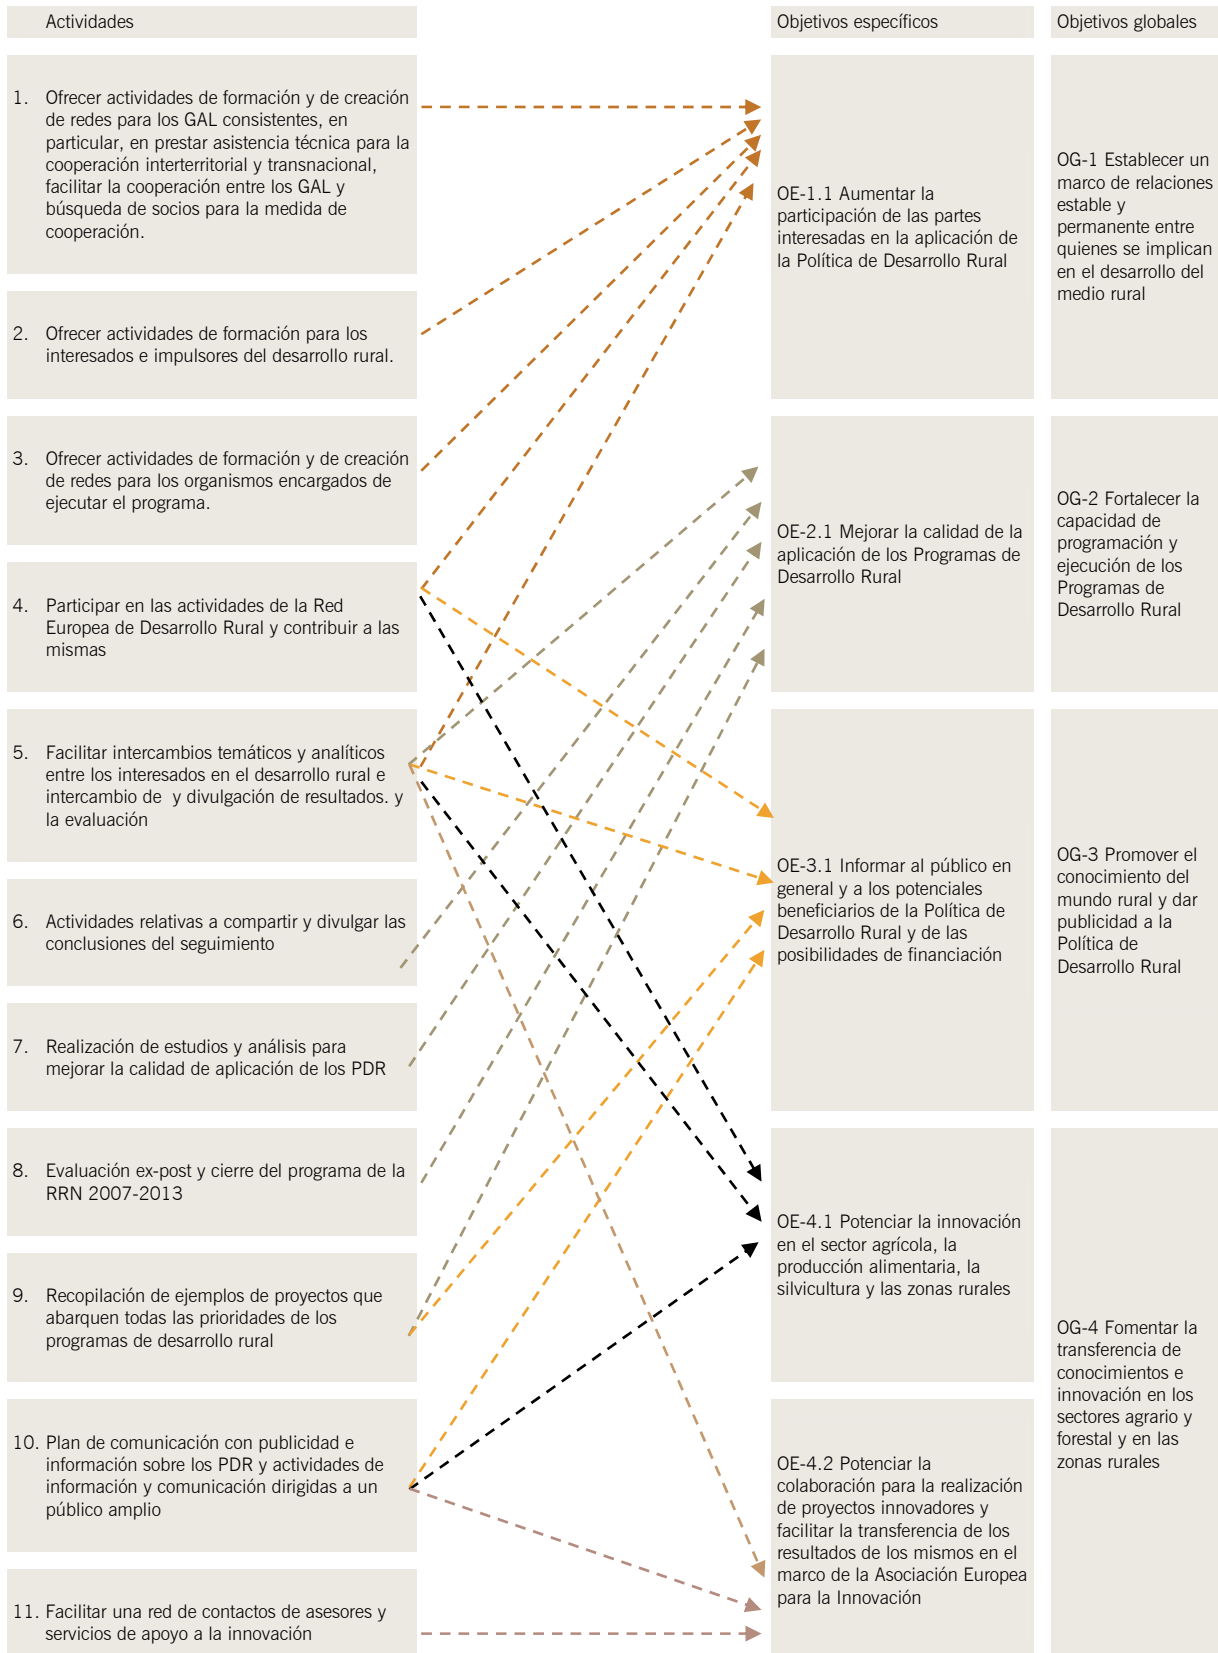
Actividades

Objetivos específicos

Objetivos globales

1. Ofrecer actividades de formación y de creación de redes para los GAL consistentes, en particular, en prestar asistencia técnica para la cooperación interterritorial y transnacional, facilitar la cooperación entre los GAL y búsqueda de socios para la medida de cooperación.

2. Ofrecer actividades de formación para los interesados e impulsores del desarrollo rural.

3. Ofrecer actividades de formación y de creación de redes para los organismos encargados de ejecutar el programa.

4. Participar en las actividades de la Red Europea de Desarrollo Rural y contribuir a las mismas

5. Facilitar intercambios temáticos y analíticos entre los interesados en el desarrollo rural e intercambio de y divulgación de resultados. y la evaluación

6. Actividades relativas a compartir y divulgar las conclusiones del seguimiento

7. Realización de estudios y análisis para mejorar la calidad de aplicación de los PDR

8. Evaluación ex-post y cierre del programa de la RRN 2007-2013

9. Recopilación de ejemplos de proyectos que abarquen todas las prioridades de los programas de desarrollo rural

10. Plan de comunicación con publicidad e información sobre los PDR y actividades de información y comunicación dirigidas a un público amplio

11. Facilitar una red de contactos de asesores y servicios de apoyo a la innovación

OE-1.1 Aumentar la participación de las partes interesadas en la aplicación de la Política de Desarrollo Rural

OE-2.1 Mejorar la calidad de la aplicación de los Programas de Desarrollo Rural

OE-3.1 Informar al público en general y a los potenciales beneficiarios de la Política de Desarrollo Rural y de las posibilidades de financiación

OE-4.1 Potenciar la innovación en el sector agrícola, la producción alimentaria, la silvicultura y las zonas rurales

OE-4.2 Potenciar la colaboración para la realización de proyectos innovadores y facilitar la transferencia de los resultados de los mismos en el marco de la Asociación Europea para la Innovación

OG-1 Establecer un marco de relaciones estable y permanente entre quienes se implican en el desarrollo del medio rural

OG-2 Fortalecer la capacidad de programación y ejecución de los Programas de Desarrollo Rural

OG-3 Promover el conocimiento del mundo rural y dar publicidad a la Política de Desarrollo Rural

OG-4 Fomentar la transferencia de conocimientos e innovación en los sectores agrario y forestal y en las zonas rurales